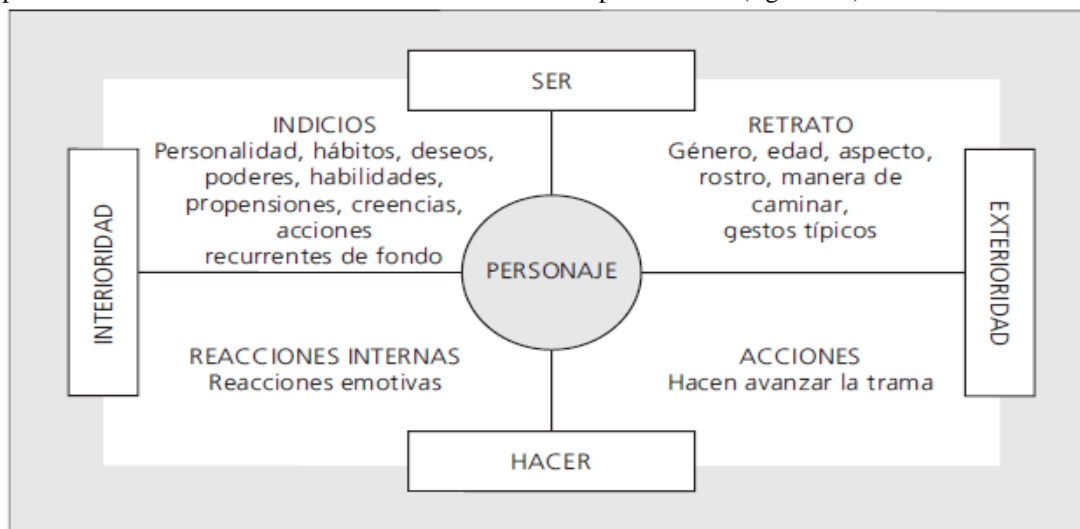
SER

INDICIOS
Personalidad, hábitos, deseos, poderes, habilidades, propensiones, creencias, acciones recurrentes de fondo

RETRATO
Género, edad, aspecto, rostro, manera de caminar, gestos típicos

INTERIORIDAD

PERSONAJE

EXTERIORIDAD

REACCIONES INTERNAS
Reacciones emotivas

ACCIONES
Hacen avanzar la trama

HACER